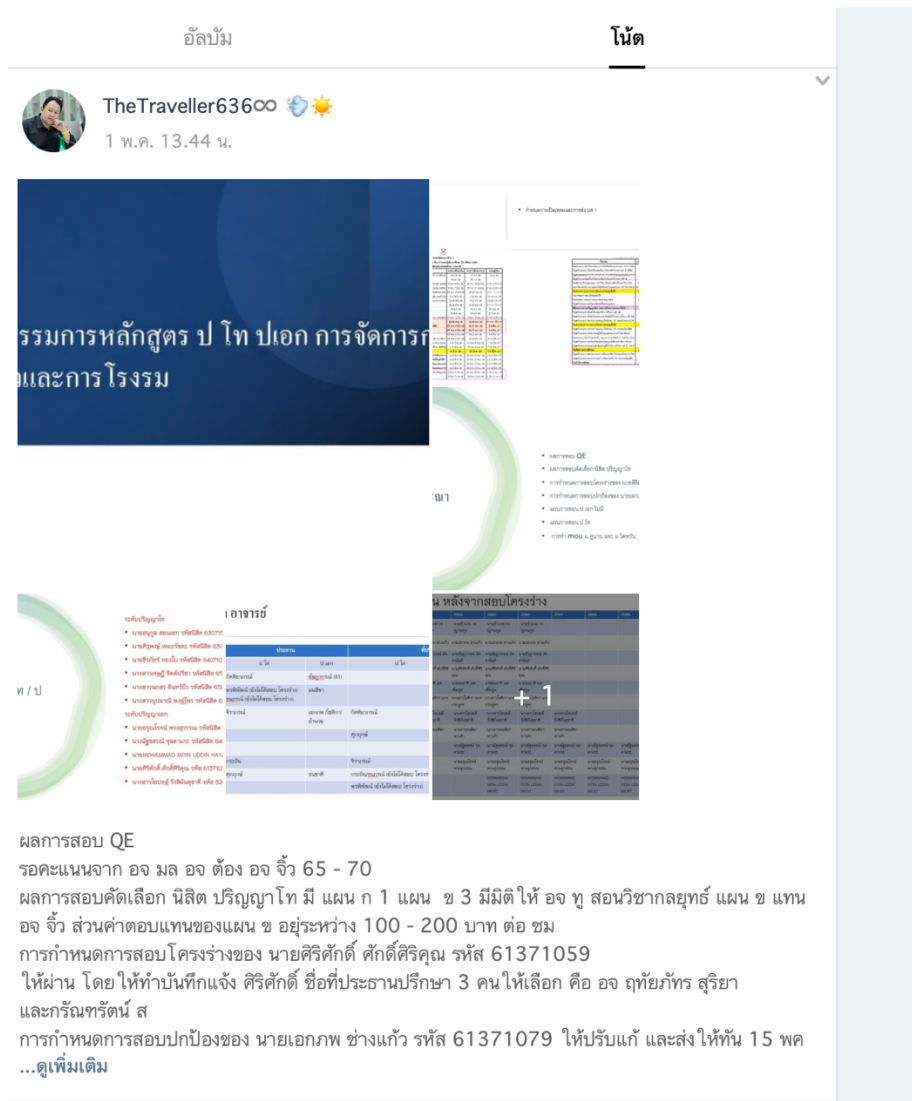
อัลบั้ม

โน้ต

TheTraveller636∞

1 พ.ค. 13.44 น.

รรมการหลักสูตร ป โท ปเอก การจัดการ
และการ โรงรม

+1

ผลการสอบ QE
รอคะแนนจาก อจ มล อจ ต้อง อจ จิ๋ว 65 - 70
ผลการสอบคัดเลือก นิสิต ปริญญาโท มี แผน ก 1 แผน ข 3 มีมิติให้ อจ ทู สอนวิชากลยุทธ์ แผน ข แทน อจ จิ๋ว ส่วนค่าตอบแทนของแผน ข อยู่ระหว่าง 100 - 200 บาท ต่อ ชม
การกำหนดการสอบโครงร่างของ นายศิริศักดิ์ ศักดิ์ศิริคุณ รหัส 61371059
ให้ผ่าน โดยให้ทำบันทึกแจ้ง ศิริศักดิ์ ชื่อที่ประธานปรึกษา 3 คนให้เลือก คือ อจ ฤทัยภัทร สุริยา และกรัณฑรัตน์ ส
การกำหนดการสอบปกป้องของ นายเอกภพ ช่างแก้ว รหัส 61371079 ให้ปรับแก้ และส่งให้ทัน 15 พค
...ดูเพิ่มเติม